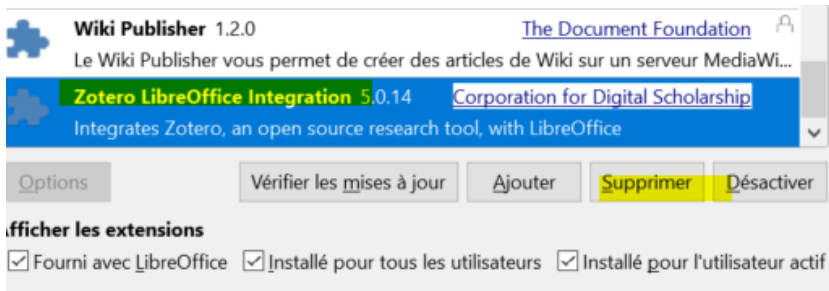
Wiki Publisher 1.2.0
The Document Foundation
Le Wiki Publisher vous permet de créer des articles de Wiki sur un serveur MediaWi...

Zotero LibreOffice Integration 5.0.14
Corporation for Digital Scholarship
Integrates Zotero, an open source research tool, with LibreOffice

Options
Vérifier les mises à jour
Ajouter
Supprimer
Désactiver

Afficher les extensions
Fourni avec LibreOffice
Installé pour tous les utilisateurs
Installé pour l'utilisateur actif